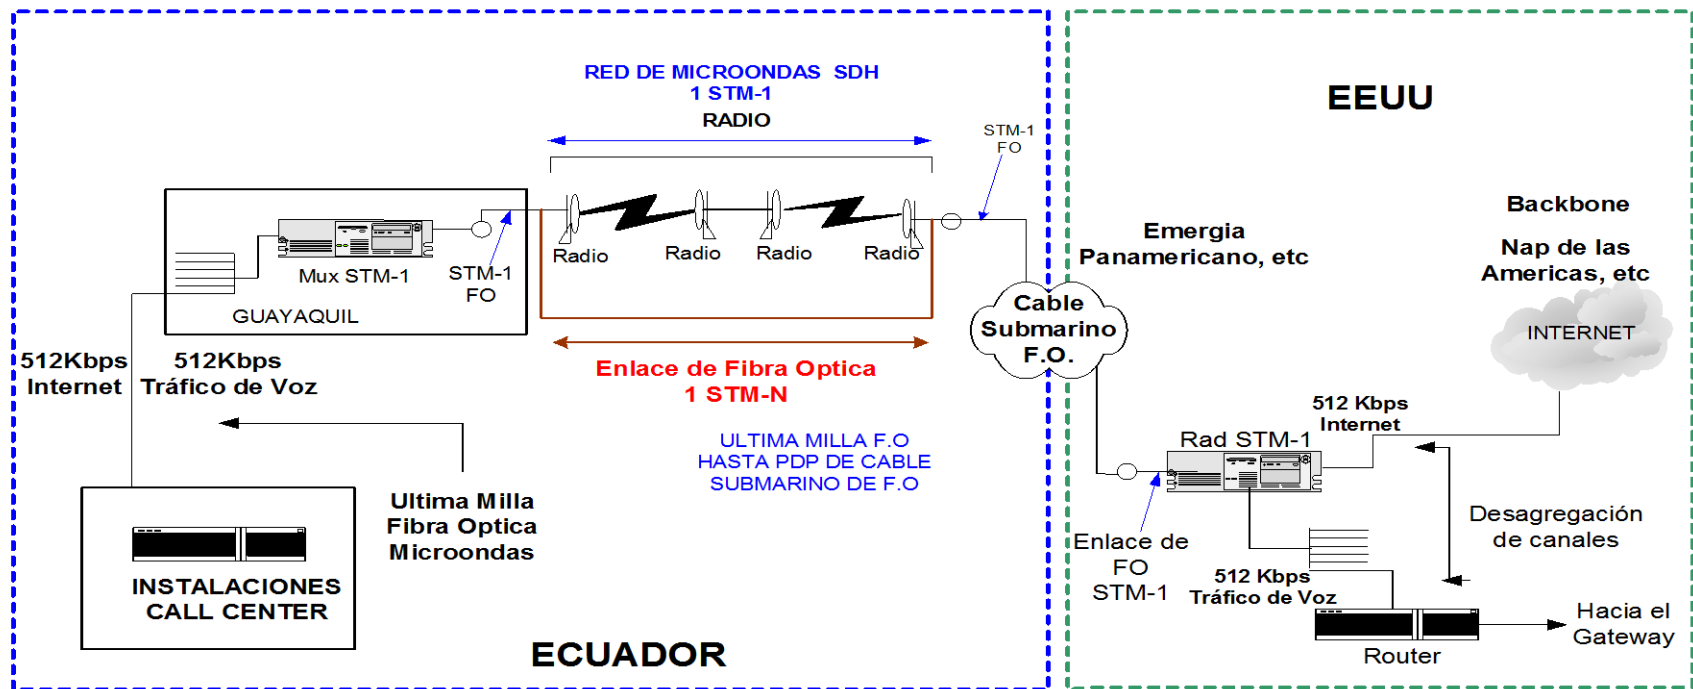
RED DE MICROONDAS SDH
1 STM-1
RADIO

STM-1
FO

EEUU

Mux STM-1

STM-1
FO

GUAYAQUIL

Radio Radio Radio Radio

Emergia
Panamericano, etc

Backbone

Nap de las
Americas, etc

Cable
Submarino
F.O.

INTERNET

512Kbps
Internet

512Kbps
Tráfico de Voz

Enlace de Fibra Optica
1 STM-N

512 Kbps
Internet

Rad STM-1

ULTIMA MILLA F.O
HASTA PDP DE CABLE
SUBMARINO DE F.O

Ultima Milla
Fibra Optica
Microondas

Enlace de
FO
STM-1

Desagregación
de canales

512 Kbps
Tráfico de Voz

INSTALACIONES
CALL CENTER

Hacia el
Gateway

Router

ECUADOR